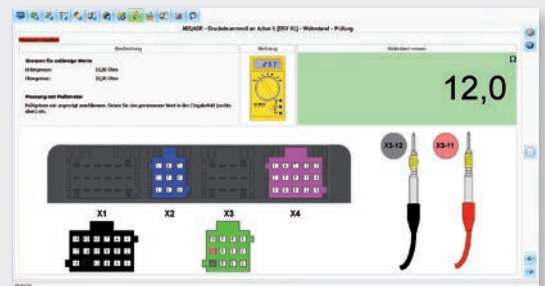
ABS/ASR - Drucksteuerventil an Achse 1 [DSV A1] - Widerstand - Prüfung

Beschreibung

Grenzen für zulässige Werte

Untergrenze: 10,00 Ohm

Obergrenze: 16,00 Ohm

Messung mit Multimeter

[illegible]

Werkzeug

Widerstand messen

Ω

12,0

X1

X2

X3

X4

X3-12

X3-11